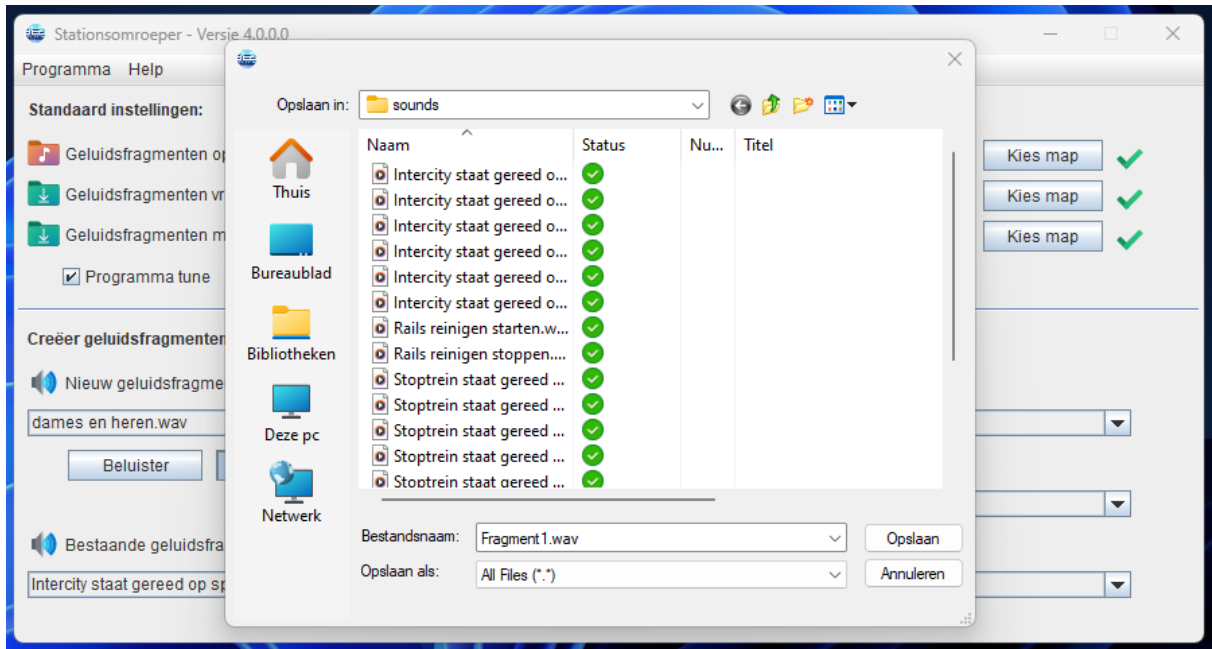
Stationsomroeper - Versie 4.0.0.0

Programma Help

Standaard instellingen:

Geluidsfragmenten op

Geluidsfragmenten vr

Geluidsfragmenten m

Kies map

Kies map

Kies map

Programma tune

Creëer geluidsfragmenten

Nieuw geluidsfragme

dames en heren.wav

Beluister

Bestaande geluidsfra

Intercity staat gereed op sp

Opslaan in: sounds

Thuis

Bureaublad

Bibliotheken

Deze pc

Netwerk

| Naam | Status | Nu... | Titel |
|---|---|---|---|
| Intercity staat gereed o... | | | |
| Intercity staat gereed o... | | | |
| Intercity staat gereed o... | | | |
| Intercity staat gereed o... | | | |
| Intercity staat gereed o... | | | |
| Intercity staat gereed o... | | | |
| Rails reinigen starten.w... | | | |
| Rails reinigen stoppen.... | | | |
| Stoptrein staat gereed ... | | | |
| Stoptrein staat gereed ... | | | |
| Stoptrein staat gereed ... | | | |
| Stoptrein staat gereed ... | | | |
| Stoptrein staat gereed ... | | | |

Bestandsnaam: Fragment1.wav

Opslaan

Opslaan als: All Files (*.*)

Annuleren